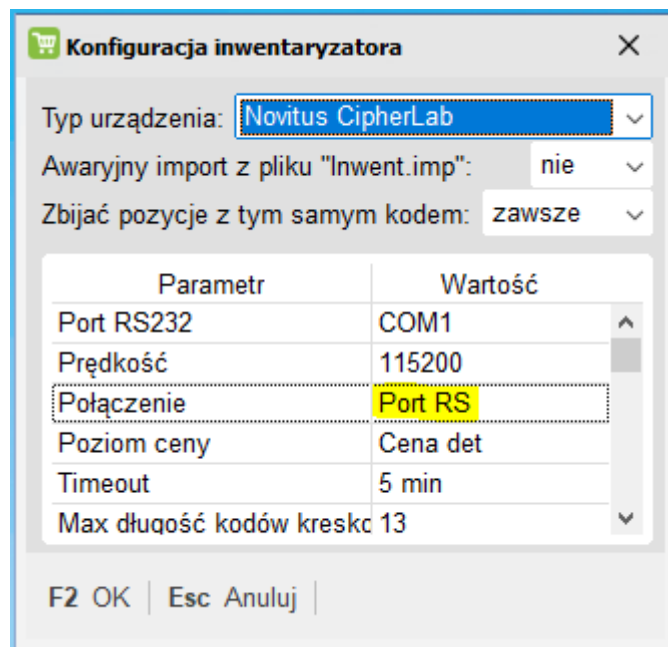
Konfiguracja inwentaryzatora
×

Typ urządzenia: Novitus CipherLab
Awaryjny import z pliku "Inwent.imp": nie
Zbijać pozycje z tym samym kodem: zawsze

| Parametr | Wartość |
|---|---|
| Port RS232 | COM1 |
| Prędkość | 115200 |
| Połączenie | Port RS |
| Poziom ceny | Cena det |
| Timeout | 5 min |
| Max długość kodów kresko | 13 |

F2 OK | Esc Anuluj